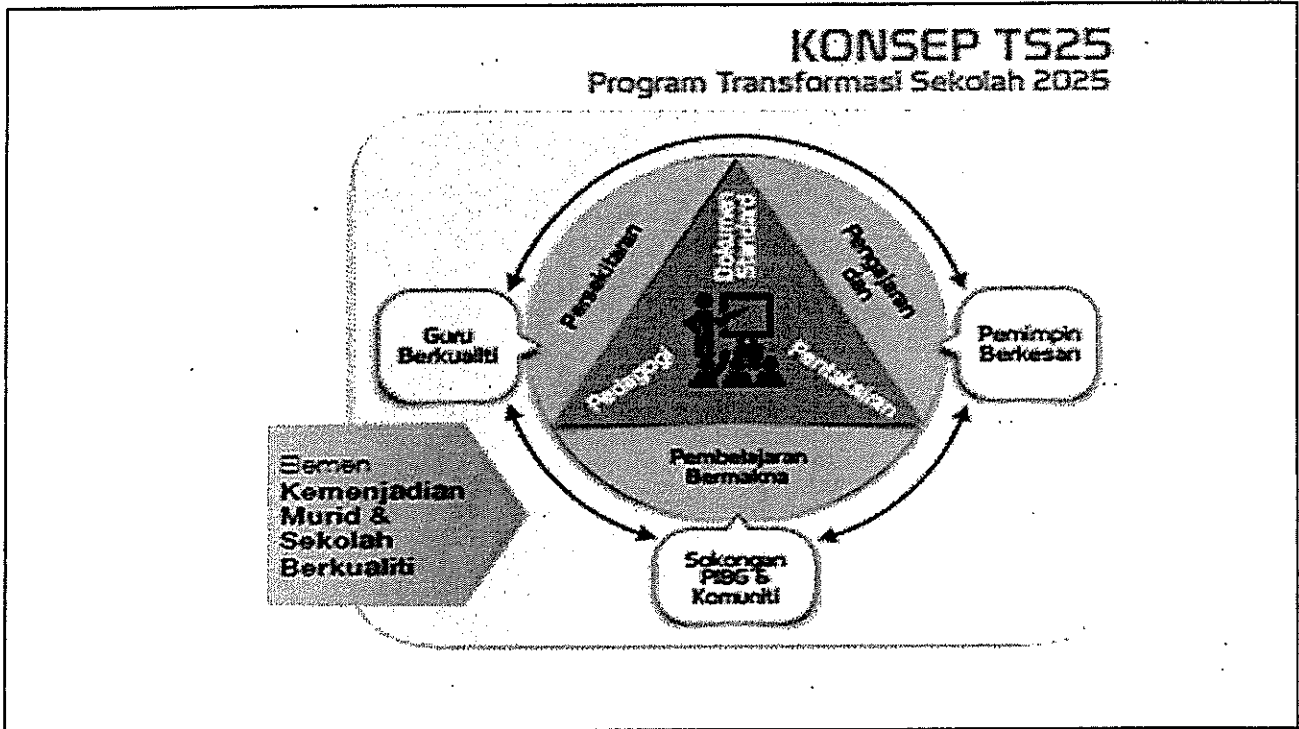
KONSEP TS25
Program Transformasi Sekolah 2025

Dokumen Standard

Pentaksiran

Pengajaran dan

Guru Berkualiti

Pemimpin Berkesan

Pedagogi

Pentaksiran

Pembelajaran Bermakna

Elemen Kemenjadian Murid & Sekolah Berkualiti

Sokongan PIBG & Komuniti